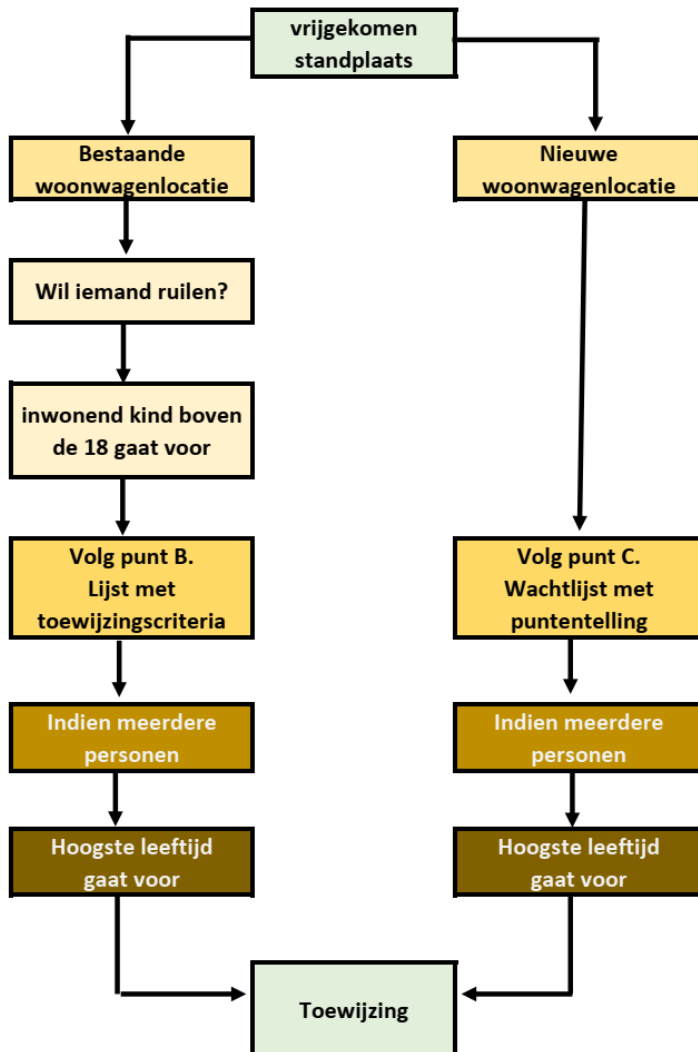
vrijgekomen standplaats

Bestaande woonwagenlocatie

Wil iemand ruilen?

inwonend kind boven de 18 gaat voor

Volg punt B. Lijst met toewijzingscriteria

Indien meerdere personen

Hoogste leeftijd gaat voor

Nieuwe woonwagenlocatie

Volg punt C. Wachtlijst met puntentelling

Indien meerdere personen

Hoogste leeftijd gaat voor

Toewijzing